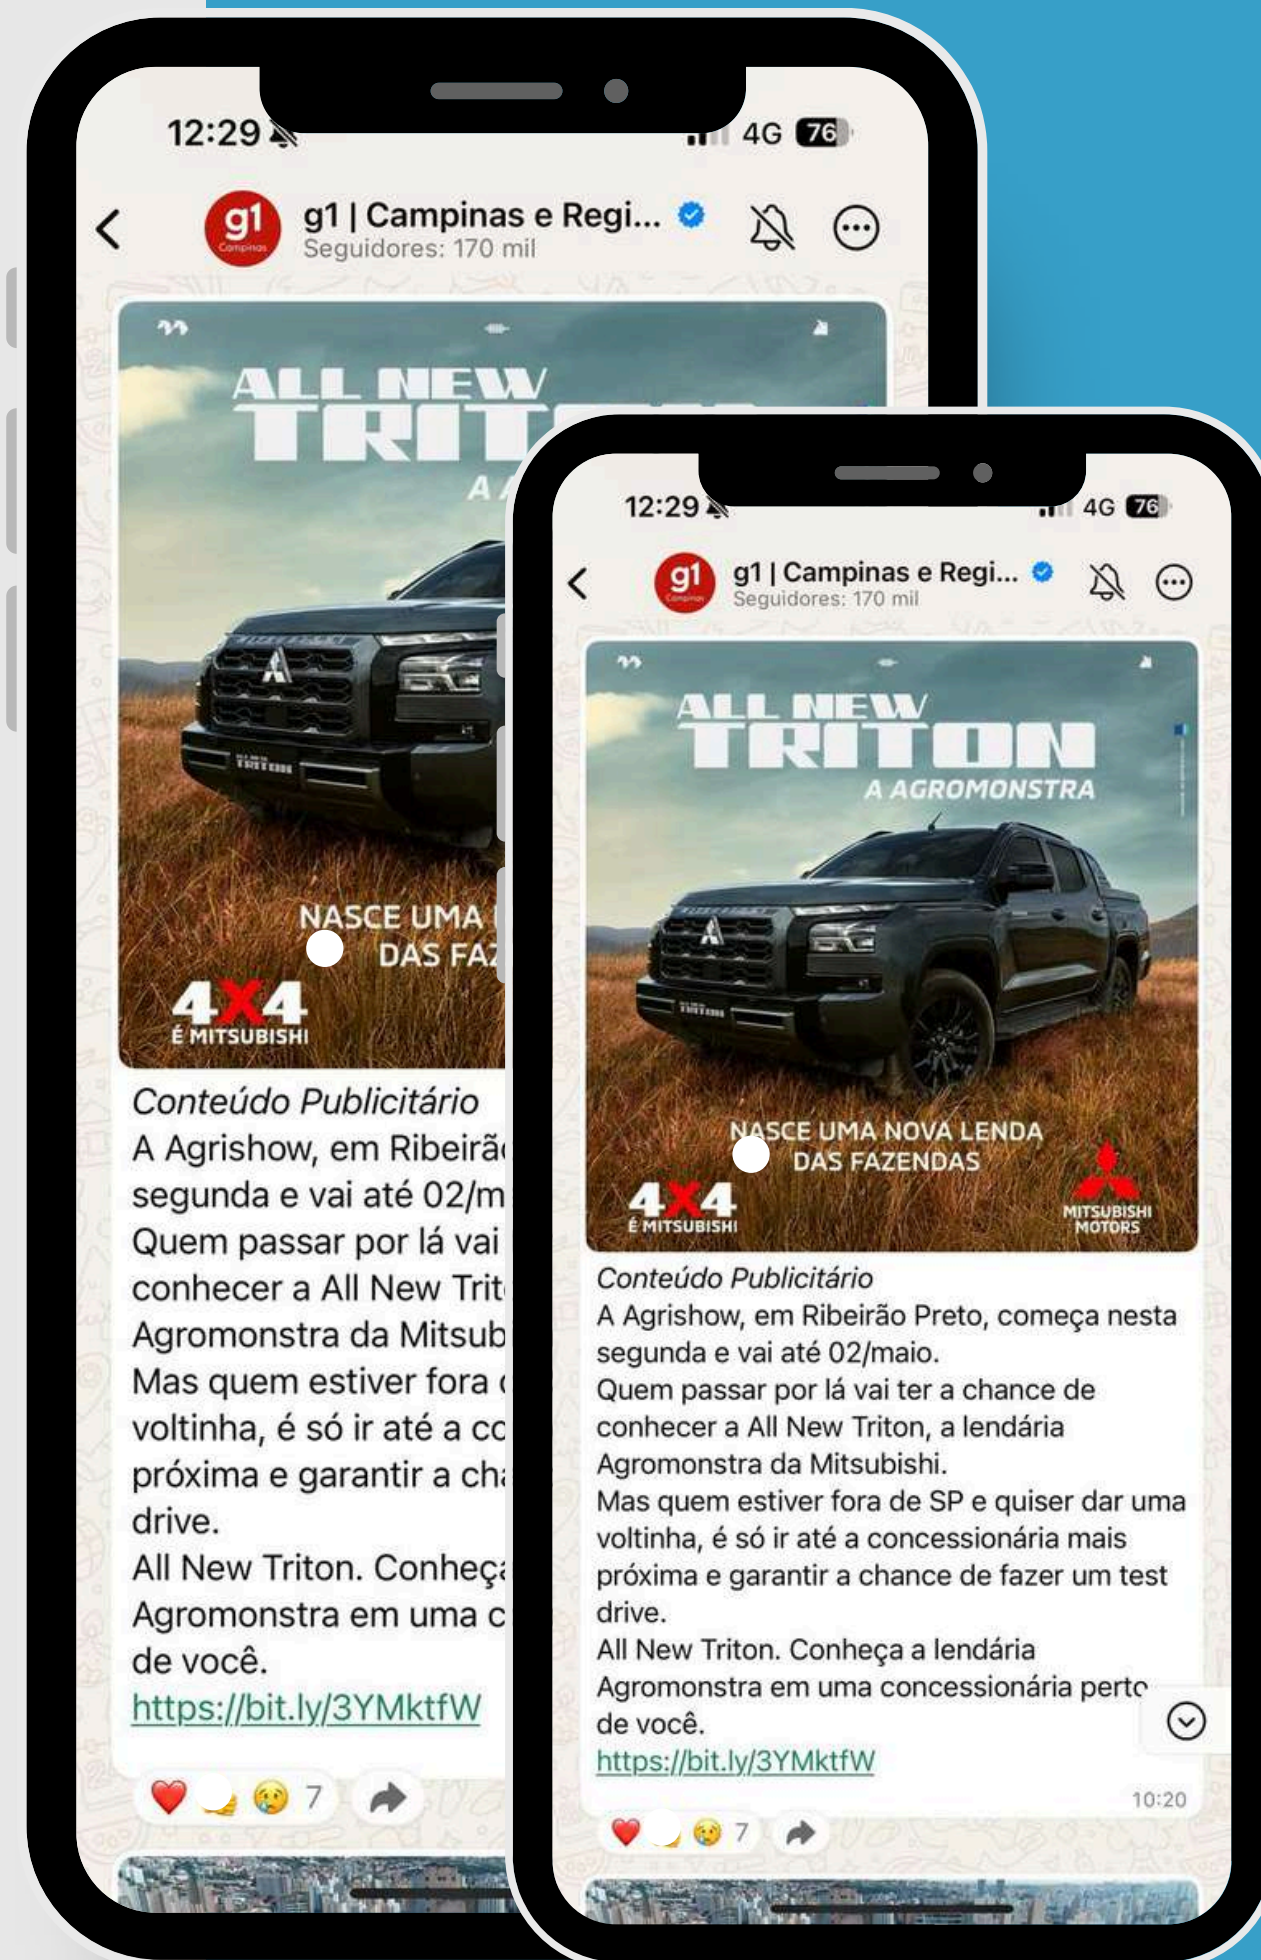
12:29

4G 76

g1 Campinas

g1 | Campinas e Regi...
Seguidores: 170 mil

ALL NEW TRIT
A A

NASCE UMA
DAS FA

4X4
É MITSUBISHI

Conteúdo Publicitário
A Agrishow, em Ribeirã
segunda e vai até 02/m
Quem passar por lá vai
conhecer a All New Trit
Agromonstra da Mitsub
Mas quem estiver fora
voltinha, é só ir até a co
próxima e garantir a cha
drive.
All New Triton. Conheça
Agromonstra em uma c
de você.
https://bit.ly/3YMktfW

7

12:29

4G 76

g1 Campinas

g1 | Campinas e Regi...
Seguidores: 170 mil

ALL NEW TRITON
A AGROMONSTRA

NASCE UMA NOVA LENDA
DAS FAZENDAS

4X4
É MITSUBISHI

MITSUBISHI MOTORS

Conteúdo Publicitário
A Agrishow, em Ribeirão Preto, começa nesta segunda e vai até 02/maio.
Quem passar por lá vai ter a chance de conhecer a All New Triton, a lendária Agromonstra da Mitsubishi.
Mas quem estiver fora de SP e quiser dar uma voltinha, é só ir até a concessionária mais próxima e garantir a chance de fazer um test drive.
All New Triton. Conheça a lendária Agromonstra em uma concessionária perto de você.
https://bit.ly/3YMktfW

10:20

7